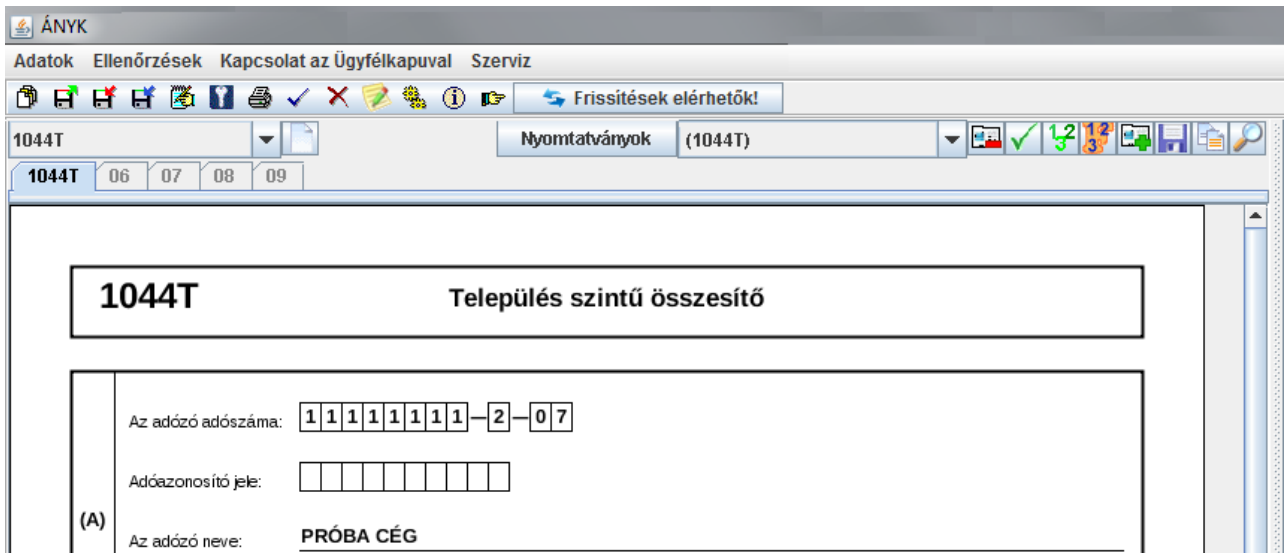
ÁNYK

Adatok Ellenőrzések Kapcsolat az Ügyfélkapuval Szerviz

Frissítések elérhetők!

1044T

Nyomtatványok (1044T)

1044T 06 07 08 09

1044T Település szintű összesítő

Az adózó adószáma: 11111111 – 2 – 07

Adóazonosító jele:

(A)

Az adózó neve: PRÓBA CÉG